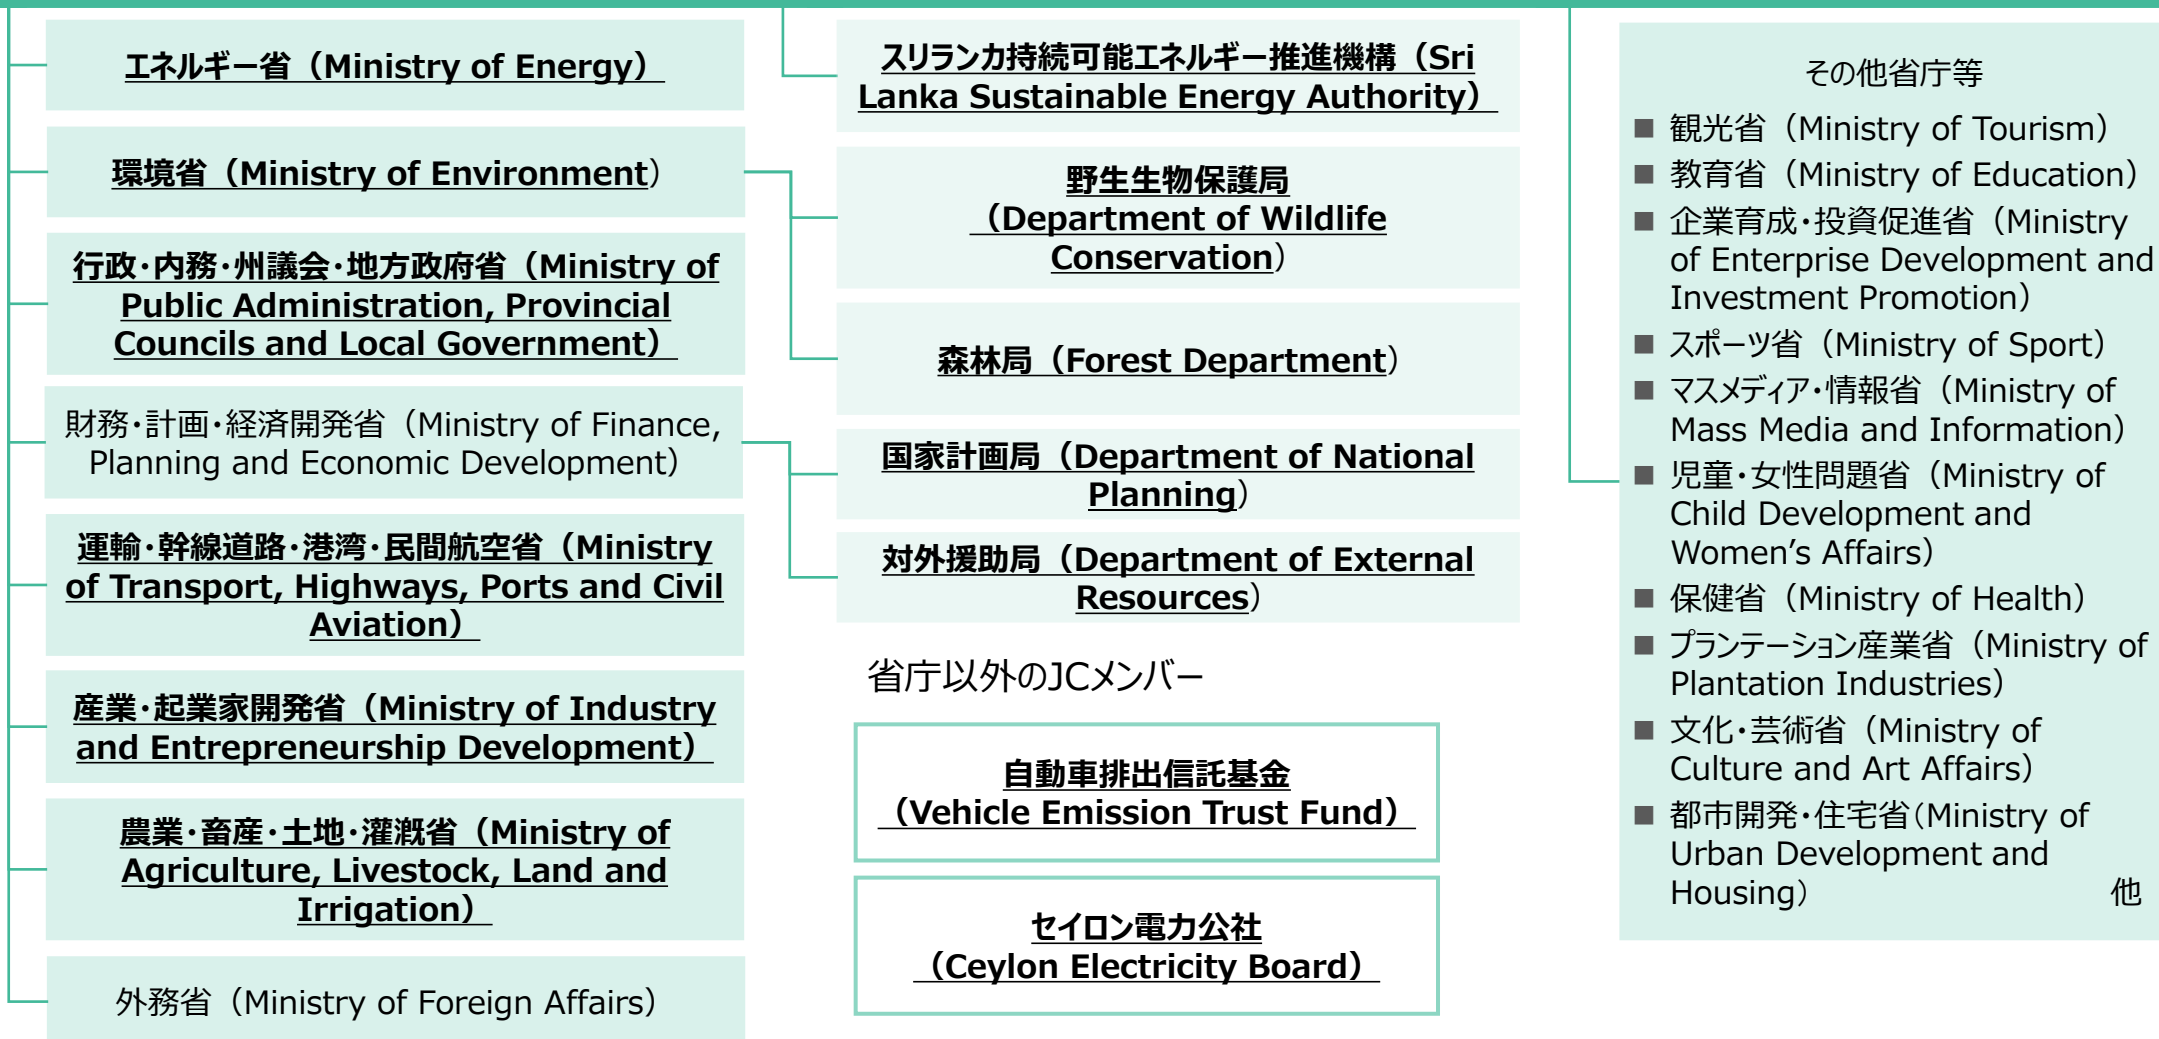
エネルギー省（Ministry of Energy）

環境省（Ministry of Environment）

行政・内務・州議会・地方政府省（Ministry of Public Administration, Provincial Councils and Local Government）

財務・計画・経済開発省（Ministry of Finance, Planning and Economic Development）

運輸・幹線道路・港湾・民間航空省（Ministry of Transport, Highways, Ports and Civil Aviation）

産業・起業家開発省（Ministry of Industry and Entrepreneurship Development）

農業・畜産・土地・灌漑省（Ministry of Agriculture, Livestock, Land and Irrigation）

外務省（Ministry of Foreign Affairs）

スリランカ持続可能エネルギー推進機構（Sri Lanka Sustainable Energy Authority）

野生生物保護局（Department of Wildlife Conservation）

森林局（Forest Department）

国家計画局（Department of National Planning）

対外援助局（Department of External Resources）

省庁以外のJCメンバー

自動車排出信託基金（Vehicle Emission Trust Fund）

セイロン電力公社（Ceylon Electricity Board）

その他省庁等

■ 観光省（Ministry of Tourism）
■ 教育省（Ministry of Education）
■ 企業育成・投資促進省（Ministry of Enterprise Development and Investment Promotion）
■ スポーツ省（Ministry of Sport）
■ マスメディア・情報省（Ministry of Mass Media and Information）
■ 児童・女性問題省（Ministry of Child Development and Women's Affairs）
■ 保健省（Ministry of Health）
■ プランテーション産業省（Ministry of Plantation Industries）
■ 文化・芸術省（Ministry of Culture and Art Affairs）
■ 都市開発・住宅省(Ministry of Urban Development and Housing） 他